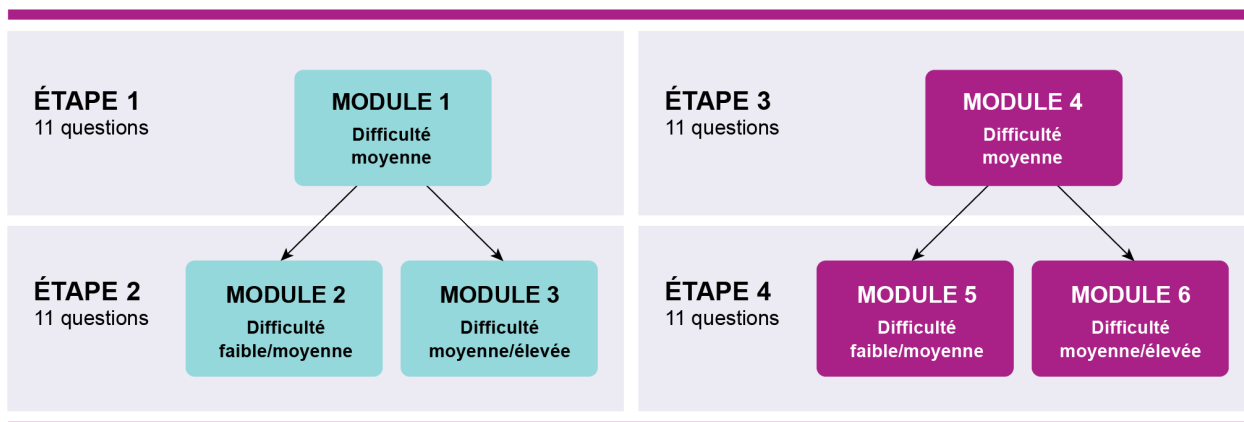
ÉTAPE 1
11 questions

MODULE 1
Difficulté moyenne

ÉTAPE 2
11 questions

MODULE 2
Difficulté faible/moyenne

MODULE 3
Difficulté moyenne/élevée

ÉTAPE 3
11 questions

MODULE 4
Difficulté moyenne

ÉTAPE 4
11 questions

MODULE 5
Difficulté faible/moyenne

MODULE 6
Difficulté moyenne/élevée